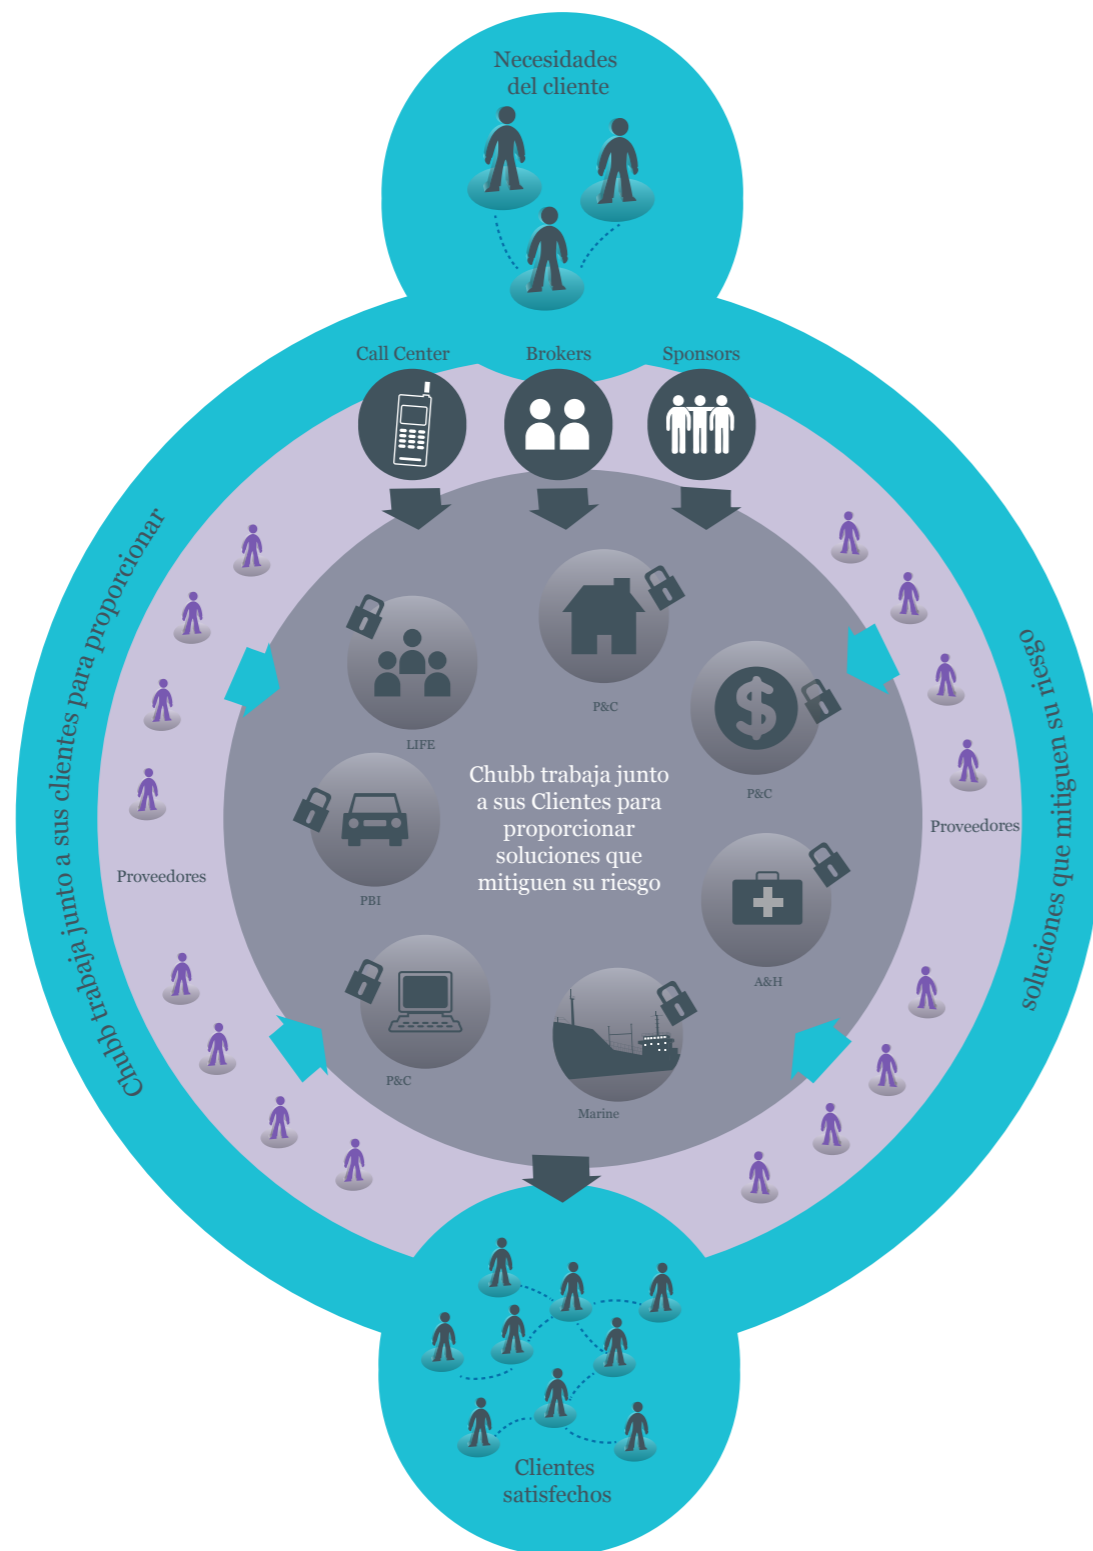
Necesidades del cliente

Call Center
Brokers
Sponsors

Chubb trabaja junto a sus clientes para proporcionar

soluciones que mitiguen su riesgo

LIFE
P&C
P&C
PBI
A&H
P&C
Marine

Chubb trabaja junto a sus Clientes para proporcionar soluciones que mitiguen su riesgo

Proveedores
Proveedores

Clientes satisfechos